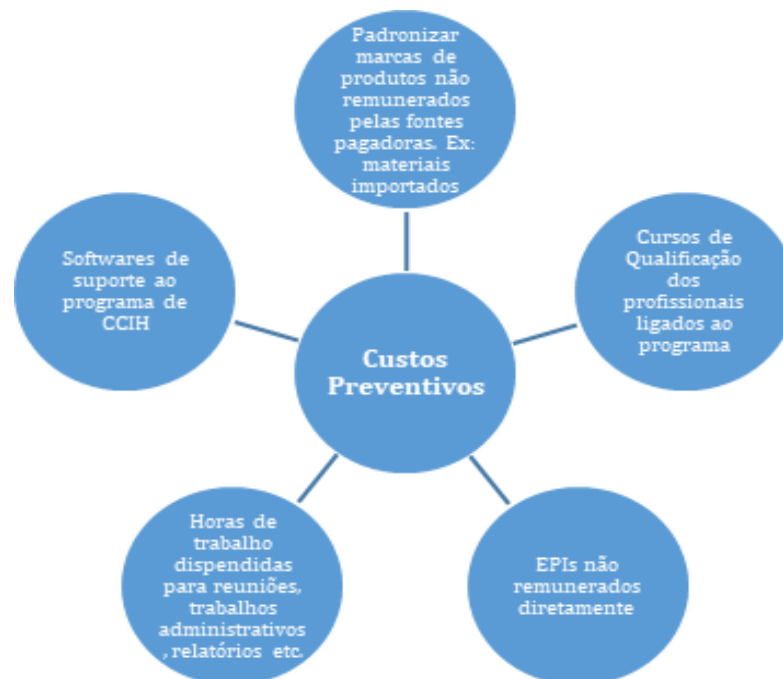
Padronizar marcas de produtos não remunerados pelas fontes pagadoras. Ex: materiais importados

Softwares de suporte ao programa de CCIH

Custos Preventivos

Cursos de Qualificação dos profissionais ligados ao programa

Horas de trabalho dispendidas para reuniões, trabalhos administrativos , relatórios etc.

EPIs não remunerados diretamente